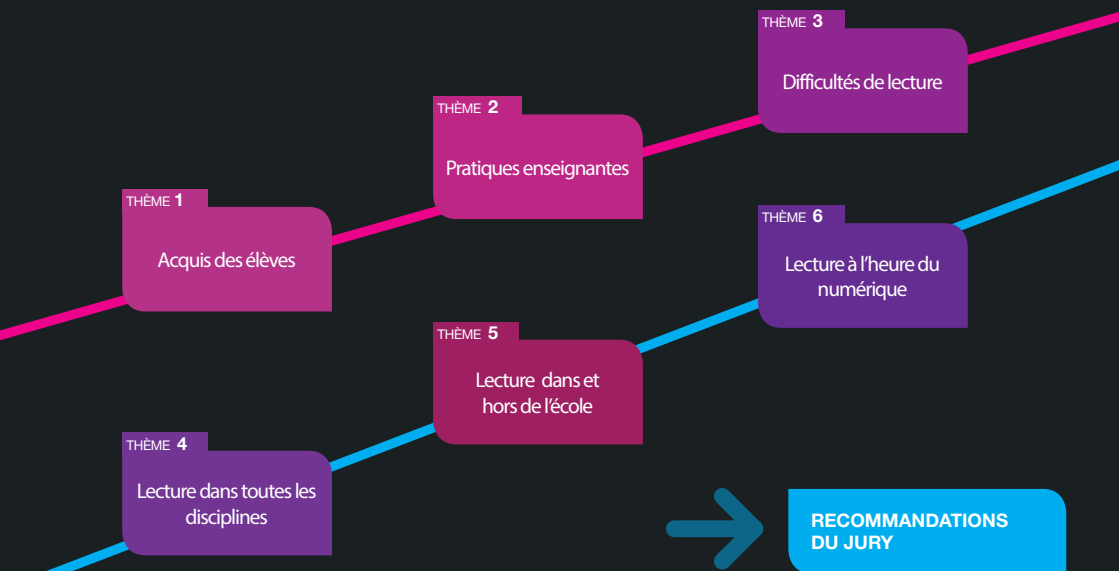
THÈME 3
Difficultés de lecture

THÈME 2
Pratiques enseignantes

THÈME 1
Acquis des élèves

THÈME 6
Lecture à l'heure du numérique

THÈME 5
Lecture dans et hors de l'école

THÈME 4
Lecture dans toutes les disciplines

RECOMMANDATIONS DU JURY